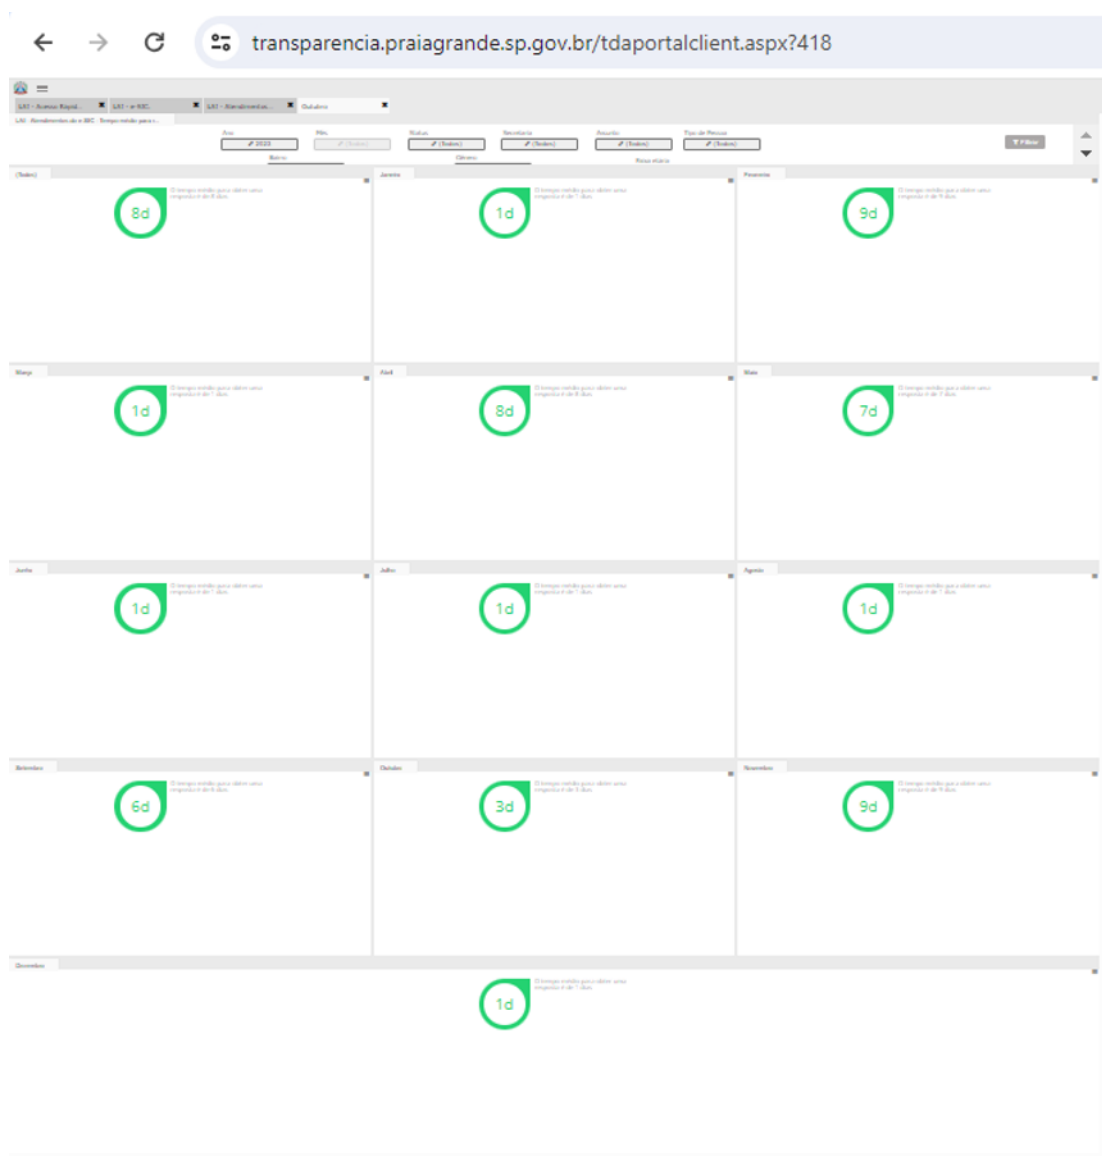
transparencia.praiagrande.sp.gov.br/tdaportalclient.aspx?418

LAI - Acesso Rápid... LAI - e-SIC LAI - Atendimentos... Quadro

LAI - Atendimentos do e-SIC - Tempo médio para r...

Ano 2023
Mês (Todos)
Status (Todos)
Secretaria (Todos)
Assunto (Todos)
Tipo de Pessoa (Todos)
Filtrar

Bairro
Gênero
Faixa etária

(Todos)
8d
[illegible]

Janeiro
1d
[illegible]

Fevereiro
9d
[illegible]

Março
1d
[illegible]

Abril
8d
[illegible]

Maio
7d
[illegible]

Junho
1d
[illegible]

Julho
1d
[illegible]

Agosto
1d
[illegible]

Setembro
6d
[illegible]

Outubro
3d
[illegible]

Novembro
9d
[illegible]

Dezembro
1d
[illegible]